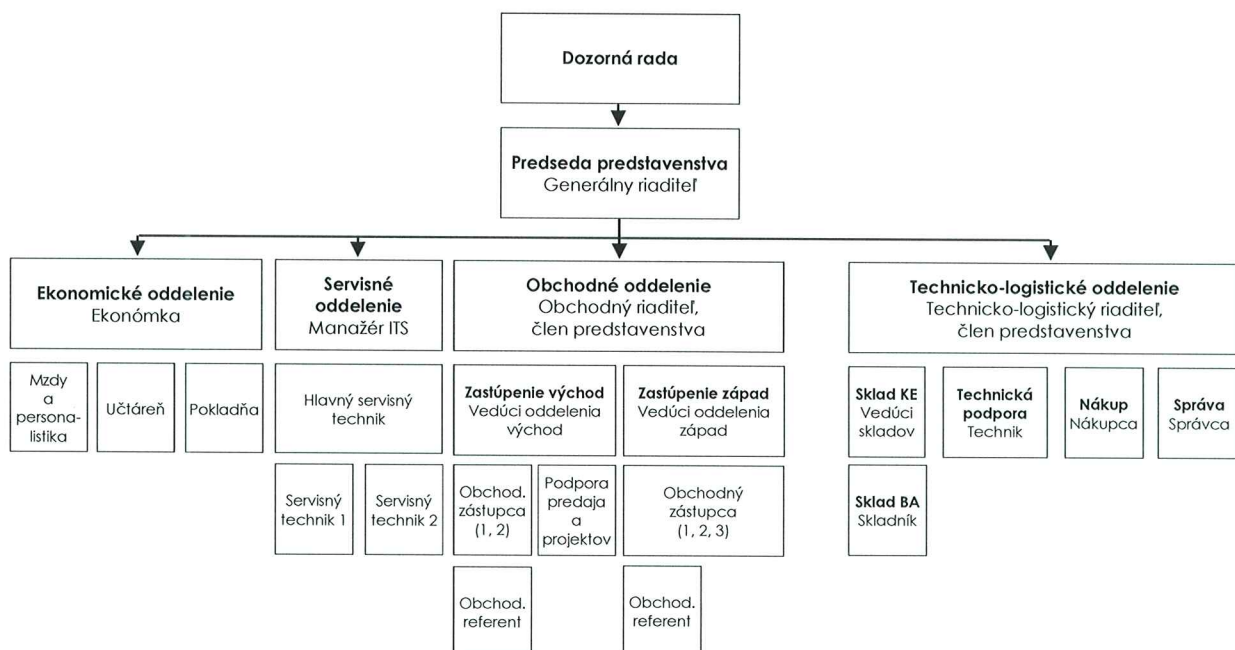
Dozorná rada

Predseda predstavenstva
Generálny riaditeľ

Ekonomické oddelenie
Ekonómka

Mzdy a personalistika

Účtáreň

Pokladňa

Servisné oddelenie
Manažér ITS

Hlavný servisný technik

Servisný technik 1

Servisný technik 2

Obchodné oddelenie
Obchodný riaditeľ, člen predstavenstva

Zastúpenie východ
Vedúci oddelenia východ

Obchod. zástupca (1, 2)

Podpora predaja a projektov

Obchod. referent

Zastúpenie západ
Vedúci oddelenia západ

Obchodný zástupca (1, 2, 3)

Obchod. referent

Technicko-logistické oddelenie
Technicko-logistický riaditeľ, člen predstavenstva

Sklad KE
Vedúci skladov

Sklad BA
Skladník

Technická podpora
Technik

Nákup
Nákupca

Správa
Správca